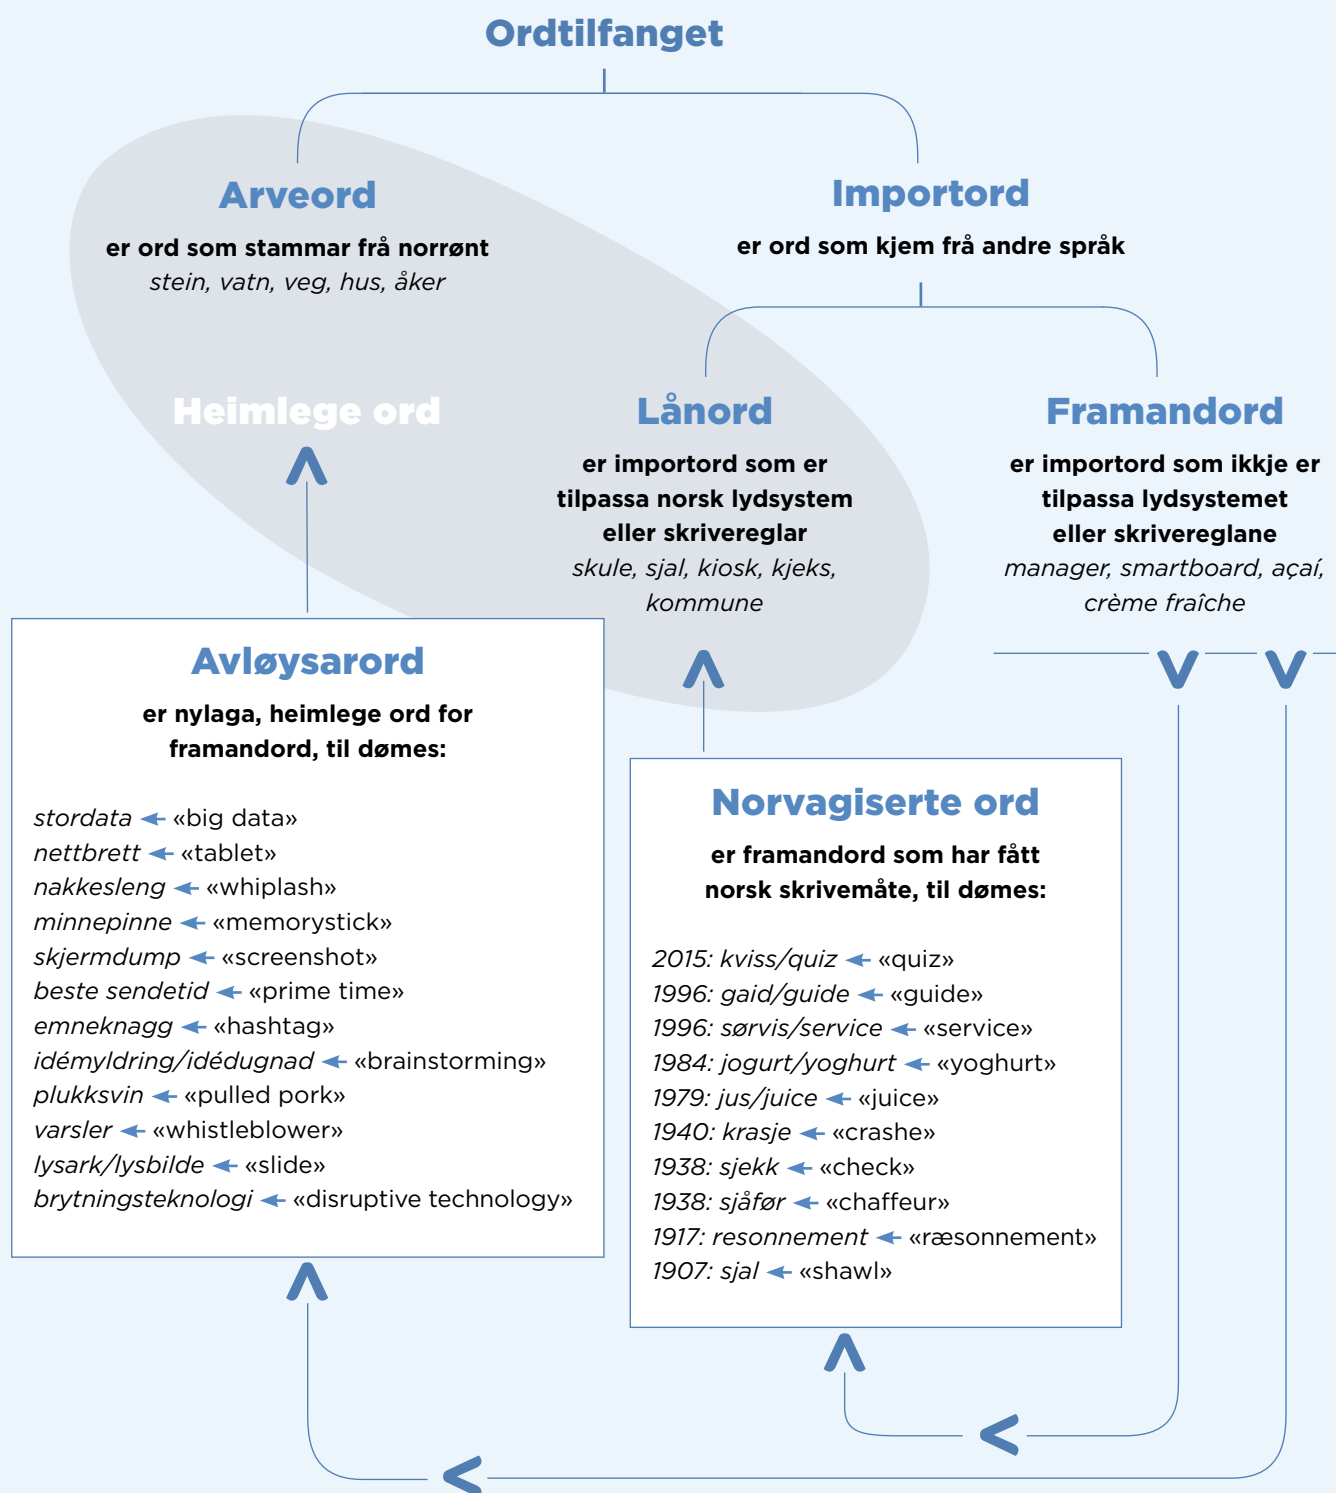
Ordtilfanget

Arveord

er ord som stammar frå norrønt
stein, vatn, veg, hus, åker

Importord

er ord som kjem frå andre språk

Heimlege ord

Lånord

er importord som er tilpassa norsk lydsystem eller skrivereglar
skule, sjal, kiosk, kjeks, kommune

Framandord

er importord som ikkje er tilpassa lydsystemet eller skrivereglane
manager, smartboard, açaí, crème fraîche

Avløysarord

er nylaga, heimlege ord for framandord, til dømes:

stordata ← «big data»
nettbrett ← «tablet»
nakkesleng ← «whiplash»
minnepinne ← «memorystick»
skjermdump ← «screenshot»
beste sendetid ← «prime time»
emneknagg ← «hashtag»
idémyldring/idédugnad ← «brainstorming»
plukksvin ← «pulled pork»
varsler ← «whistleblower»
lysark/lysbilde ← «slide»
brytningsteknologi ← «disruptive technology»

Norvagiserte ord

er framandord som har fått norsk skrivemåte, til dømes:

2015: kviss/quiz ← «quiz»
1996: gaid/guide ← «guide»
1996: sørvis/service ← «service»
1984: jogurt/yoghurt ← «yoghurt»
1979: jus/juice ← «juice»
1940: krasje ← «crashe»
1938: sjekk ← «check»
1938: sjåfør ← «chaffeur»
1917: resonnement ← «ræsonnement»
1907: sjal ← «shawl»